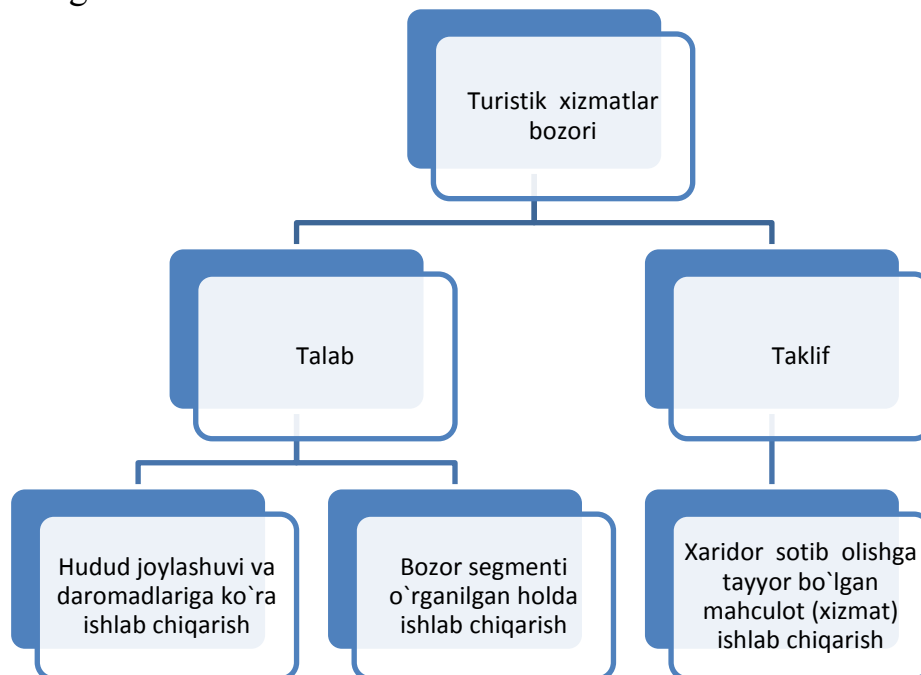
Turistik xizmatlar bozori

Talab

Taklif

Hudud joylashuvi va daromadlariga ko`ra ishlab chiqarish

Bozor segmenti o`rganilgan holda ishlab chiqarish

Xaridor sotib olishga tayyor bo`lgan mahculot (xizmat) ishlab chiqarish